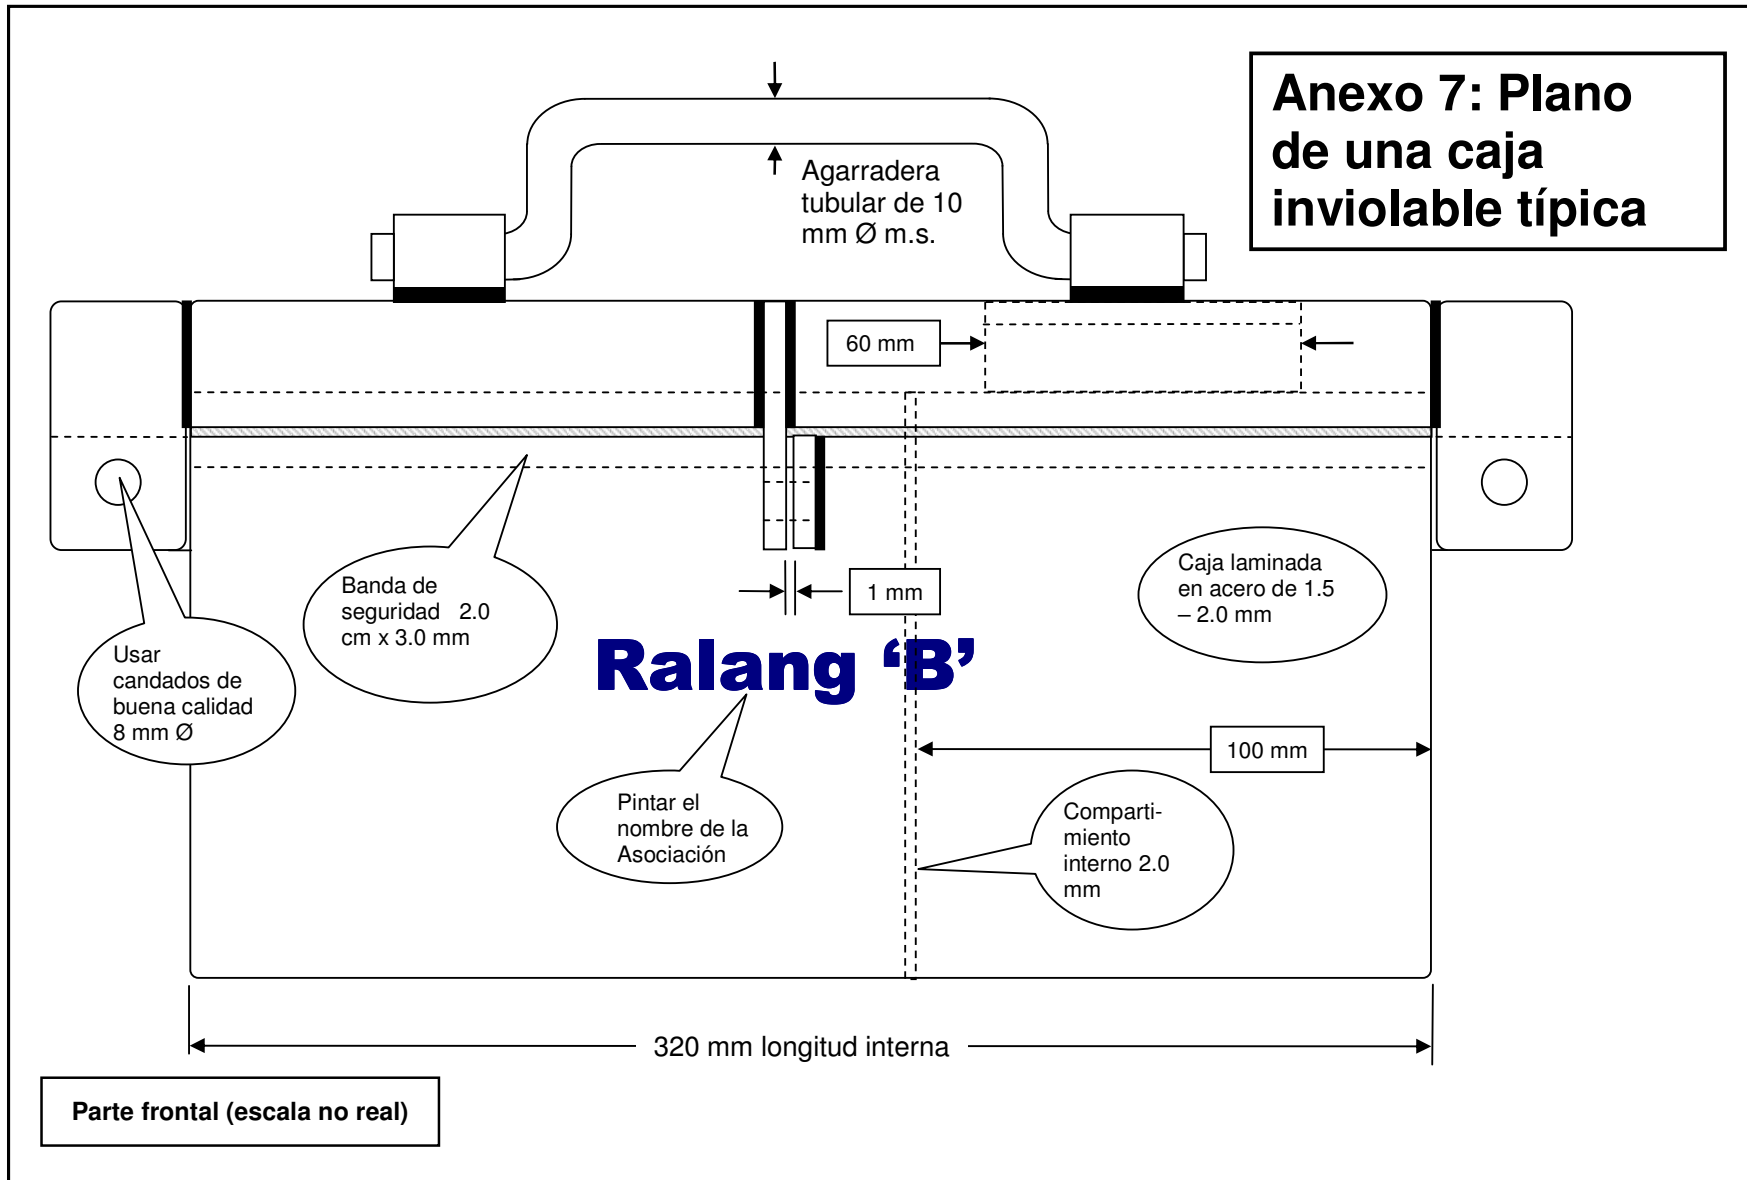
Anexo 7: Plano de una caja inviolable típica

Agarradera tubular de 10 mm Ø m.s.

60 mm

Banda de seguridad 2.0 cm x 3.0 mm

1 mm

Caja laminada en acero de 1.5 – 2.0 mm

Usar candados de buena calidad 8 mm Ø

Ralang 'B'

100 mm

Pintar el nombre de la Asociación

Comparti-miento interno 2.0 mm

320 mm longitud interna

Parte frontal (escala no real)